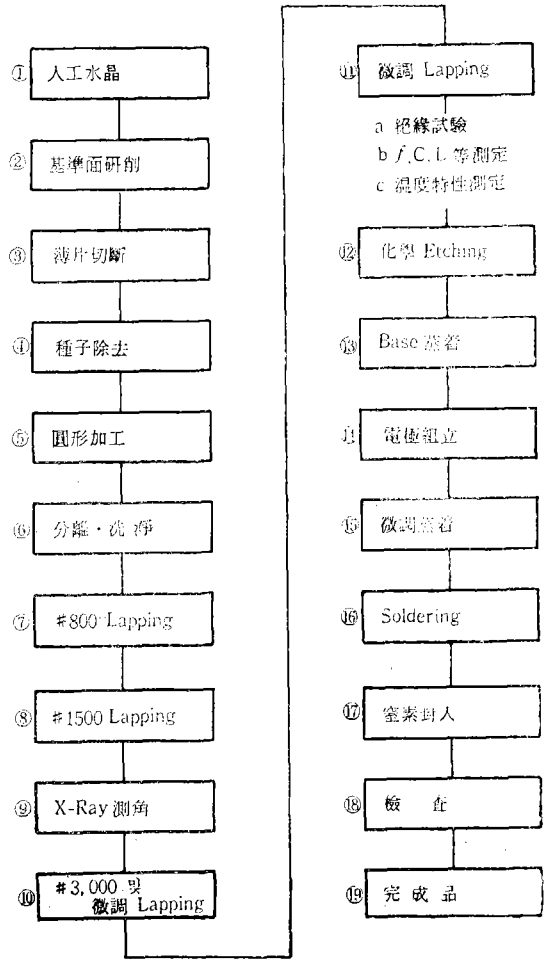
① 人工水晶

② 基準面研削

③ 薄片切斷

④ 種子除去

⑤ 圓形加工

⑥ 分離・洗滌

⑦ #800 Lapping

⑧ #1500 Lapping

⑨ X-Ray 測角

⑩ #3,000 및 微調 Lapping

⑪ 微調 Lapping

a 絶緣試驗
b $f$, C, L 等測定
c 溫度特性測定

⑫ 化學 Etching

⑬ Base 蒸着

⑭ 電極組立

⑮ 微調蒸着

⑯ Soldering

⑰ 窒素封入

⑱ 檢 査

⑲ 完 成 品